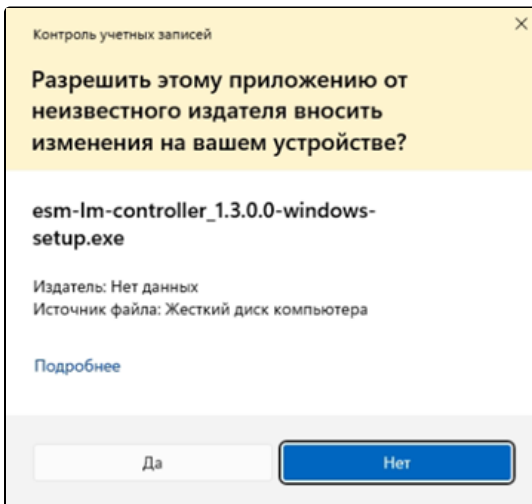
Контроль учетных записей

×

Разрешить этому приложению от неизвестного издателя вносить изменения на вашем устройстве?

esm-lm-controller_1.3.0.0-windows-setup.exe

Издатель: Нет данных
Источник файла: Жесткий диск компьютера

Подробнее

Да

Нет